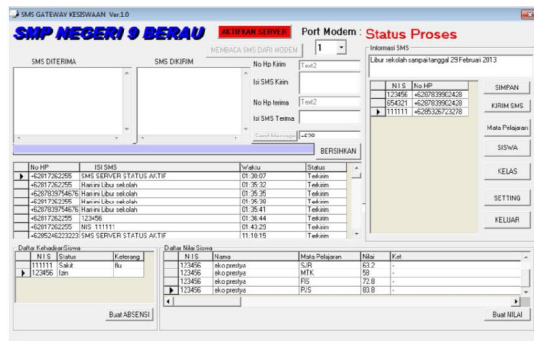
SMS GATEWAY KESISWAAN Ver.1.0

SMP NEGERI 9 BERAU

AKTIFKAN SERVER

Port Modem : 1

Status Proses

MEMBACA SMS DARI MODEM

SMS DITERIMA

SMS DIKIRIM

No Hp Kirim Text2

Isi SMS Kirim

No Hp terima Text2

Isi SMS Terima

Send Message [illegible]

BERSIHKAN

Informasi SMS

Libur sekolah sampai tanggal 29 Februari 2013

| | NIS | No HP |
|---|---|---|
| | 123456 | +6287839902428 |
| | 654321 | +6287839902428 |
| ▶ | 111111 | +6285326723278 |

SIMPAN

KIRIM SMS

Mata Pelajaran

SISWA

KELAS

SETTING

KELUAR

| | No HP | ISI SMS | Waktu | Status |
|---|---|---|---|---|
| ▶ | +6281726225 | SMS SERVER STATUS AKTIF | 01:30:07 | Terkirim |
| | +628172622555 | Hari ini Libur sekolah | 01:35:32 | Terkirim |
| | +6287839754676 | Hari ini Libur sekolah | 01:35:35 | Terkirim |
| | +628172622555 | Hari ini Libur sekolah | 01:35:38 | Terkirim |
| | +6287839754676 | Hari ini Libur sekolah | 01:35:41 | Terkirim |
| | +628172622555 | 123456 | 01:36:44 | Terkirim |
| | +628172622555 | NIS 111111 | 01:43:29 | Terkirim |
| | +6285246323223 | SMS SERVER STATUS AKTIF | 11:10:15 | Terkirim |

Daftar Kehadiran Siswa

| | NIS | Status | Keterang |
|---|---|---|---|
| | 111111 | Sakit | flu |
| ▶ | 123456 | Izin | - |

Buat ABSENSI

Daftar Nilai Siswa

| | NIS | Nama | Mata Pelajaran | Nilai | Ket |
|---|---|---|---|---|---|
| | 123456 | eko prestya | SJR | 63.2 | - |
| | 123456 | eko prestya | MTK | 59 | - |
| | 123456 | eko prestya | FIS | 72.8 | - |
| ▶ | 123456 | eko prestya | PJS | 83.8 | - |

Buat NILAI